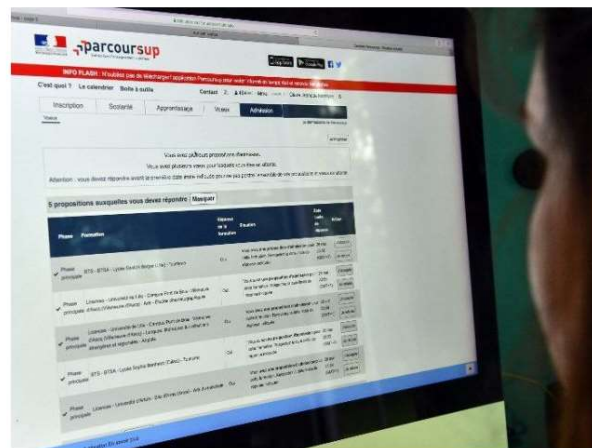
parcoursup

INFO FLASH : N'oubliez pas de télécharger l'application Parcoursup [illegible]

C'est quoi ? Le calendrier Boite à outils

Contact

Inscription Scolarité Apprentissage Voeux Admission

Vous avez plusieurs propositions d'admission.
Vous avez plusieurs voeux pour lesquels vous êtes en attente.
Attention : vous devez répondre avant la date limite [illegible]

5 propositions auxquelles vous devez répondre Masquer

| Phase | Formation | | Situation | | |
|---|---|---|---|---|---|
| Phase principale | BTS - BTSA - Lycée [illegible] | Oui | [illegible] | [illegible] | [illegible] |
| Phase principale | Licence - Université de Lille - Campus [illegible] | Oui | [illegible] | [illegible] | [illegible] |
| Phase principale | Licence - Université de Lille - Campus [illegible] | Oui | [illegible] | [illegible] | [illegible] |
| Phase principale | BTS - BTSA - Lycée Sophie Berthelot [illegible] - Tourisme | Oui | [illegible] | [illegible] | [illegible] |
| Phase principale | Licence - Université d'Artois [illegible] | Oui | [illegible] | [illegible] | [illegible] |